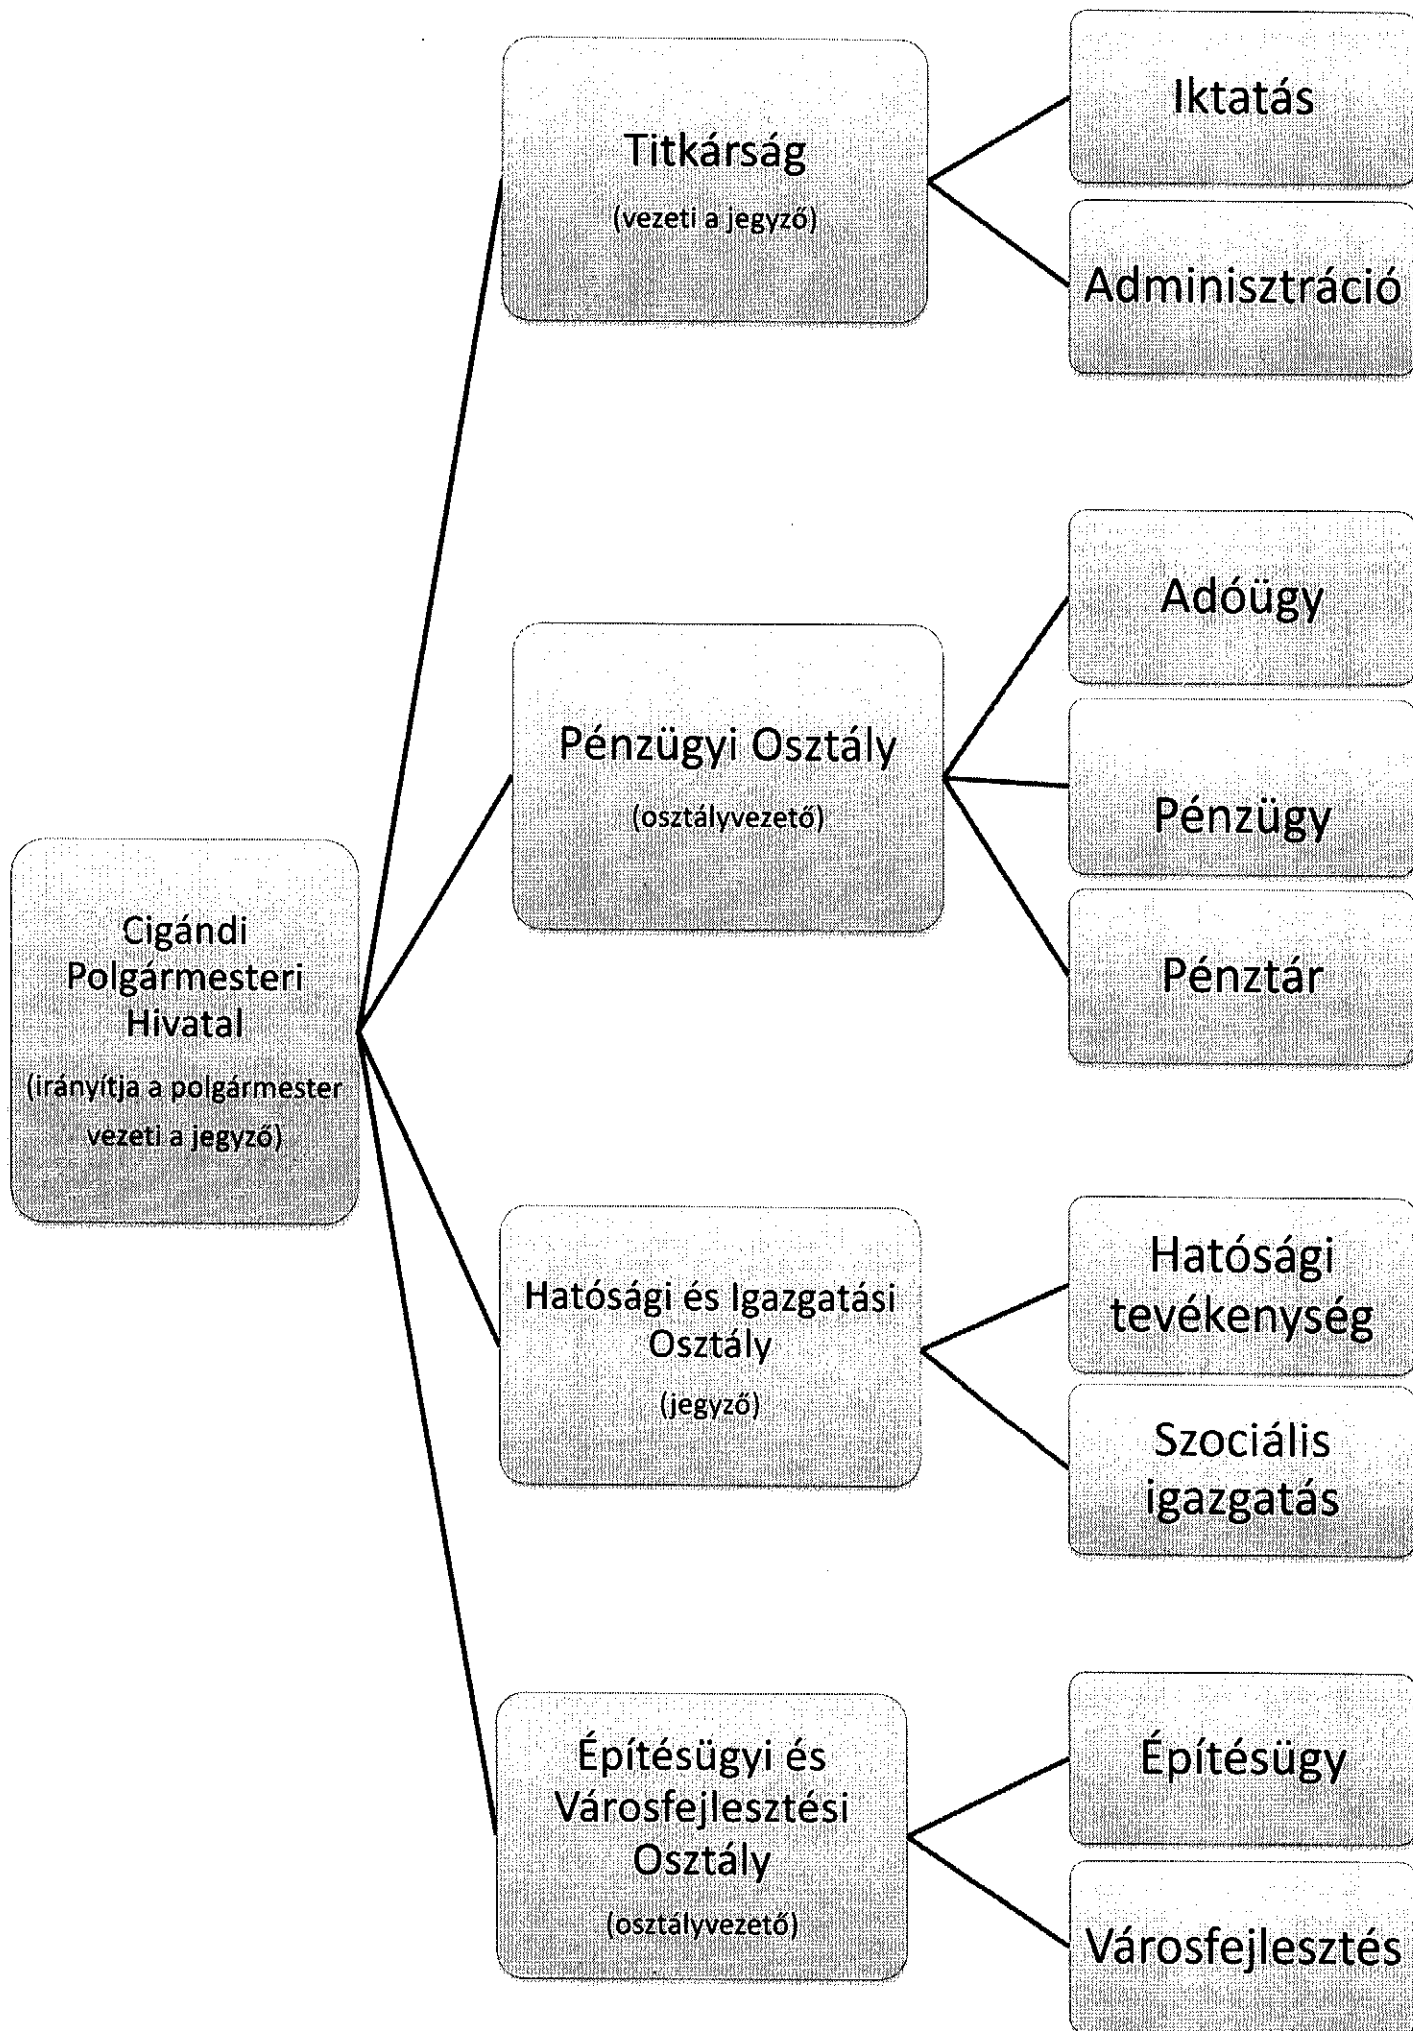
Cigándi Polgármesteri Hivatal
(irányítja a polgármester vezeti a jegyző)

Titkárság
(vezeti a jegyző)

Iktatás

Adminisztráció

Pénzügyi Osztály
(osztályvezető)

Adóügy

Pénzügy

Pénztár

Hatósági és Igazgatási Osztály
(jegyző)

Hatósági tevékenység

Szociális igazgatás

Építésügyi és Városfejlesztési Osztály
(osztályvezető)

Építésügy

Városfejlesztés